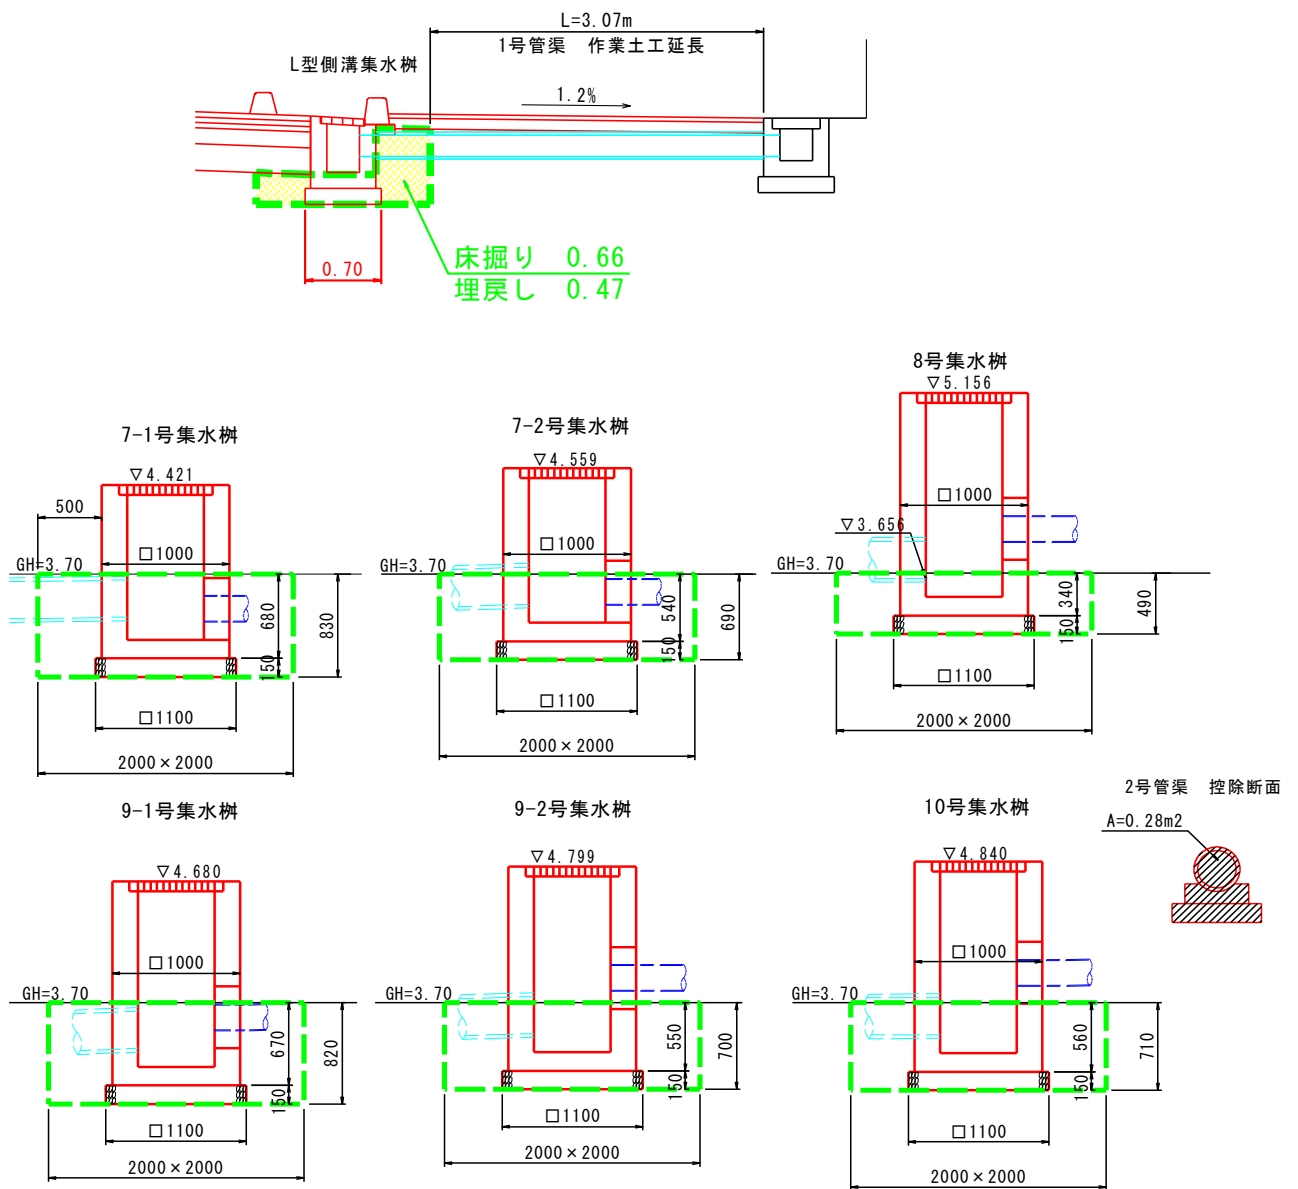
L=3.07m
1号管渠　作業土工延長
L型側溝集水桝
1.2%
0.70
床掘り　0.66
埋戻し　0.47

7-1号集水桝
▽4.421
500
□1000
GH=3.70
680
830
150
□1100
2000×2000

7-2号集水桝
▽4.559
□1000
GH=3.70
540
690
150
□1100
2000×2000

8号集水桝
▽5.156
□1000
▽3.656
GH=3.70
340
490
150
□1100
2000×2000

2号管渠　控除断面
A=0.28m2

9-1号集水桝
▽4.680
□1000
GH=3.70
670
820
150
□1100
2000×2000

9-2号集水桝
▽4.799
GH=3.70
550
700
150
□1100
2000×2000

10号集水桝
▽4.840
□1000
GH=3.70
560
710
150
□1100
2000×2000